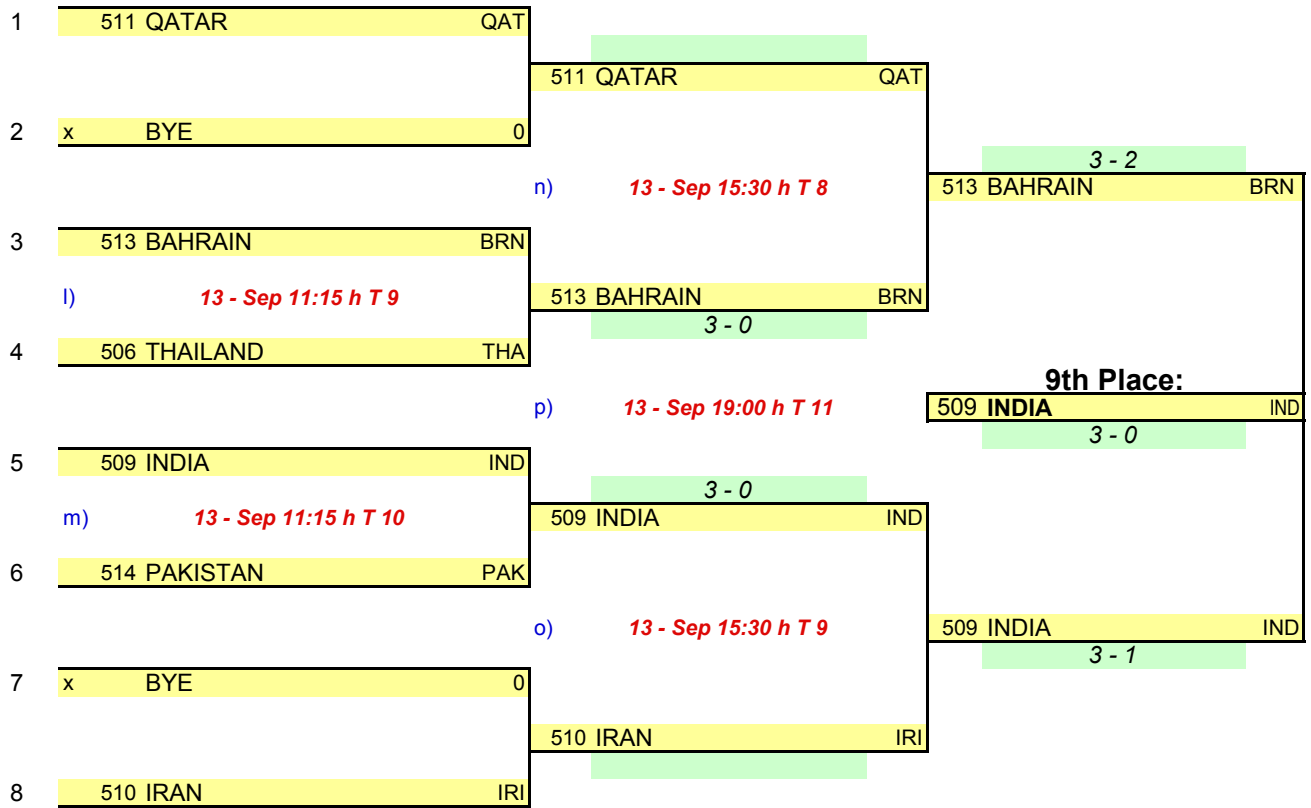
1 511 QATAR QAT

511 QATAR QAT

2 x BYE 0

3 - 2

n) 13 - Sep 15:30 h T 8

513 BAHRAIN BRN

3 513 BAHRAIN BRN

l) 13 - Sep 11:15 h T 9

513 BAHRAIN BRN

3 - 0

4 506 THAILAND THA

9th Place:

p) 13 - Sep 19:00 h T 11

509 **INDIA** IND

3 - 0

5 509 INDIA IND

3 - 0

m) 13 - Sep 11:15 h T 10

509 INDIA IND

6 514 PAKISTAN PAK

o) 13 - Sep 15:30 h T 9

509 INDIA IND

3 - 1

7 x BYE 0

510 IRAN IRI

8 510 IRAN IRI